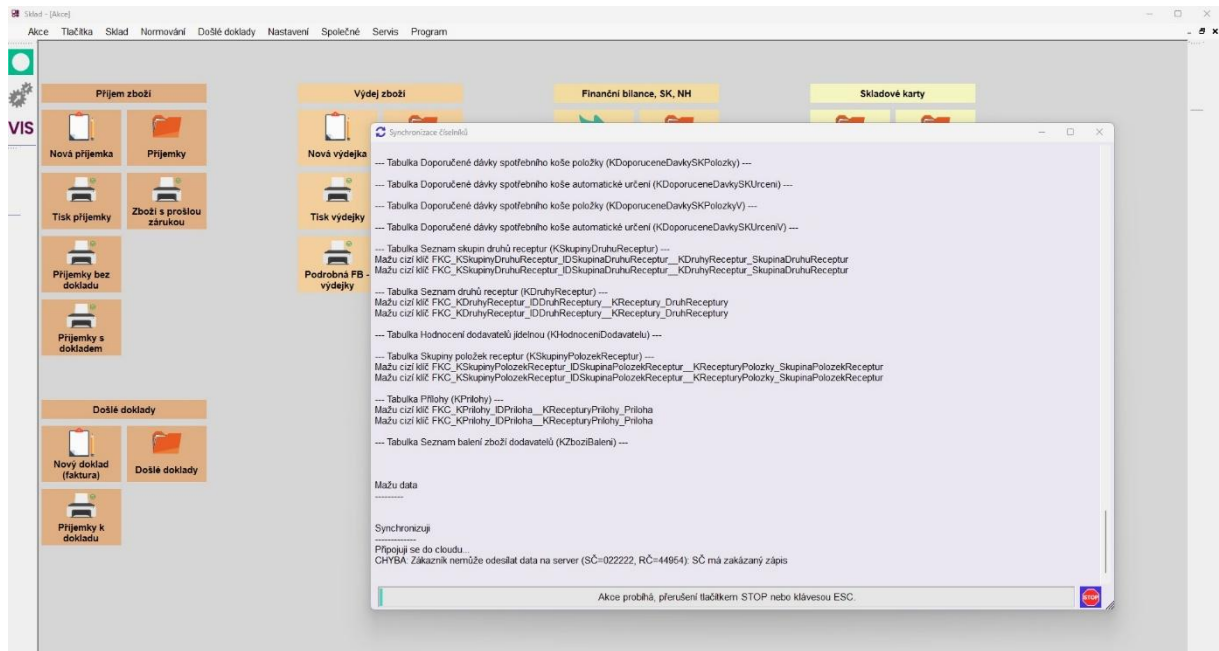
Sklad - [Akce]

Akce Tlačítka Sklad Normování Došlé doklady Nastavení Společné Servis Program

VIS

Příjem zboží

Nová příjemka

Příjemky

Tisk příjemky

Zboží s prošlou zárukou

Příjemky bez dokladu

Příjemky s dokladem

Došlé doklady

Nový doklad (faktura)

Došlé doklady

Příjemky k dokladu

Výdej zboží

Nová výdejka

Tisk výdejky

Podrobná FB - výdejky

Finanční bilance, SK, NH

Skladové karty

Synchronizace číselníků

--- Tabulka Doporučené dávky spotřebního koše položky (KDoporuceneDavkySKPolozky) ---

--- Tabulka Doporučené dávky spotřebního koše automatické určení (KDoporuceneDavkySKUrceni) ---

--- Tabulka Doporučené dávky spotřebního koše položky (KDoporuceneDavkySKPolozkyV) ---

--- Tabulka Doporučené dávky spotřebního koše automatické určení (KDoporuceneDavkySKUrceniV) ---

--- Tabulka Seznam skupin druhů receptur (KSkupinyDruhuReceptur) ---
Mažu cizí klíč FKC_KSkupinyDruhuReceptur_IDSkupinaDruhuReceptur__KDruhyReceptur_SkupinaDruhuReceptur
Mažu cizí klíč FKC_KSkupinyDruhuReceptur_IDSkupinaDruhuReceptur__KDruhyReceptur_SkupinaDruhuReceptur

--- Tabulka Seznam druhů receptur (KDruhyReceptur) ---
Mažu cizí klíč FKC_KDruhyReceptur_IDDruhReceptury__KReceptury_DruhReceptury
Mažu cizí klíč FKC_KDruhyReceptur_IDDruhReceptury__KReceptury_DruhReceptury

--- Tabulka Hodnocení dodavatelů jídelnou (KHodnoceniDodavatelu) ---

--- Tabulka Skupiny položek receptur (KSkupinyPolozekReceptur) ---
Mažu cizí klíč FKC_KSkupinyPolozekReceptur_IDSkupinaPolozekReceptur__KRecepturyPolozky_SkupinaPolozekReceptur
Mažu cizí klíč FKC_KSkupinyPolozekReceptur_IDSkupinaPolozekReceptur__KRecepturyPolozky_SkupinaPolozekReceptur

--- Tabulka Přílohy (KPrilohy) ---
Mažu cizí klíč FKC_KPrilohy_IDPriloha__KRecepturyPrilohy_Priloha
Mažu cizí klíč FKC_KPrilohy_IDPriloha__KRecepturyPrilohy_Priloha

--- Tabulka Seznam balení zboží dodavatelů (KZboziBaleni) ---

Mažu data
---------

Synchronizuji
-------------
Připojuji se do cloudu...
CHYBA: Zákazník nemůže odesílat data na server (SČ=022222, RČ=44954): SČ má zakázaný zápis

Akce probíhá, přerušení tlačítkem STOP nebo klávesou ESC.

STOP